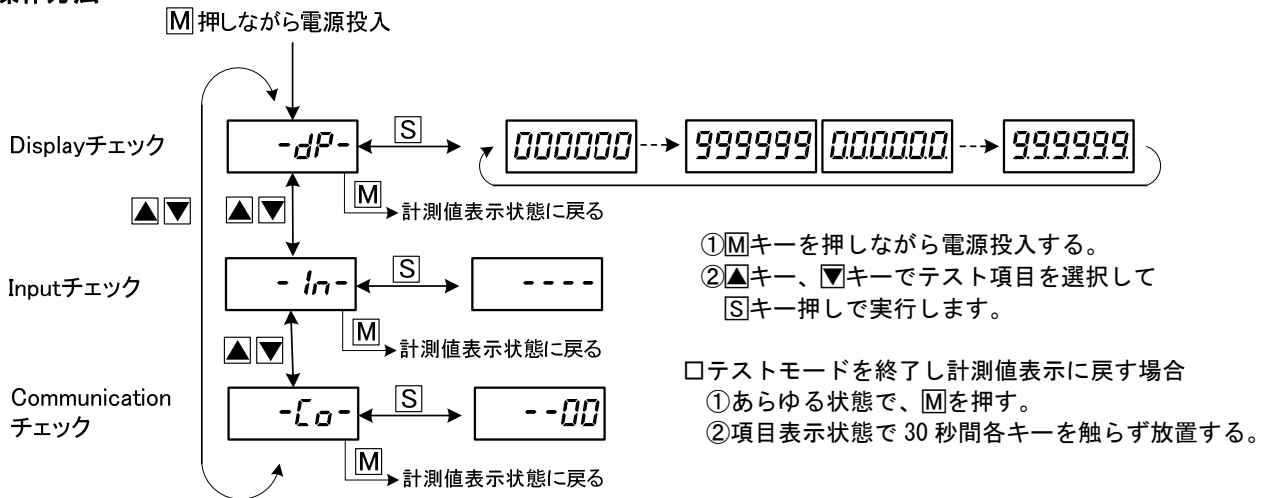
操作方法

M押しながら電源投入

Displayチェック

-dP-

S

000000 999999 0.0.0.0.0.0. 9.9.9.9.9.9.

M計測値表示状態に戻る

▲▼

▲▼

Inputチェック

-In-

S

----

M計測値表示状態に戻る

▲▼

Communication チェック

-Co-

S

--00

M計測値表示状態に戻る

①Mキーを押しながら電源投入する。
②▲キー、▼キーでテスト項目を選択して Sキー押しで実行します。

□テストモードを終了し計測値表示に戻す場合
①あらゆる状態で、Mを押す。
②項目表示状態で 30 秒間各キーを触らず放置する。